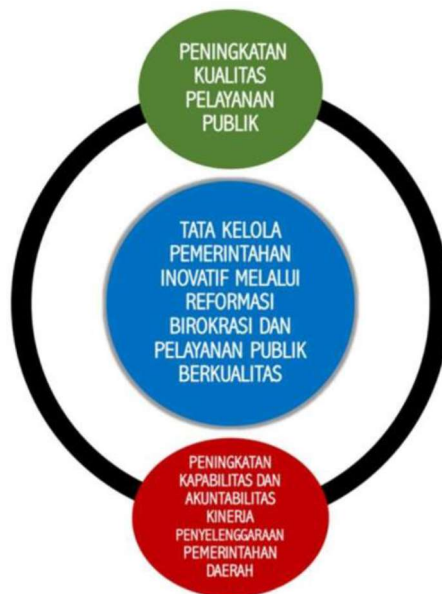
PENINGKATAN KUALITAS PELAYANAN PUBLIK

TATA KELOLA PEMERINTAHAN INOVATIF MELALUI REFORMASI BIROKRASI DAN PELAYANAN PUBLIK BERKUALITAS

PENINGKATAN KAPABILITAS DAN AKUNTABILITAS KINERIA PENYELENGGARAAN PEMERINTAHAN DAERAH